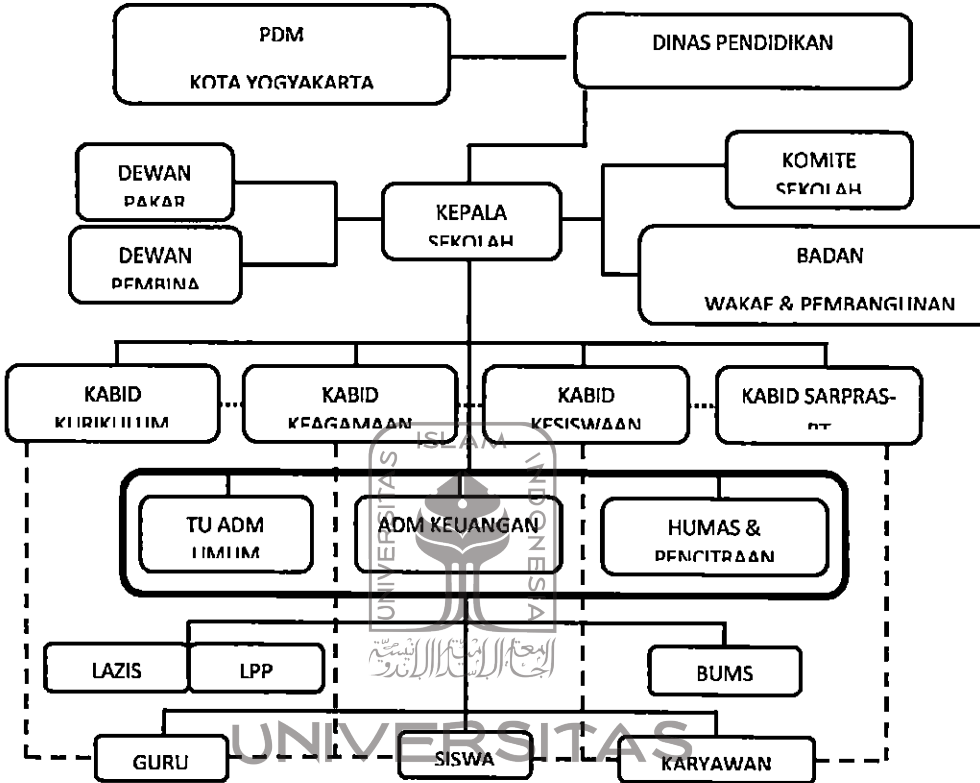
PDM
KOTA YOGYAKARTA

DINAS PENDIDIKAN

DEWAN PAKAR

DEWAN PEMBINA

KEPALA SEKOLAH

KOMITE SEKOLAH

BADAN
WAKAF & PEMBANGUNAN

KABID KURIKULUM

KABID KEAGAMAAN

KABID KESISWAAN

KABID SARPRAS-RT

ISLAM
UNIVERSITAS
INDONESIA

TU ADM UMUM

ADM KEUANGAN

HUMAS & PENCITRAAN

LAZIS

LPP

BUMS

GURU

SISWA

KARYAWAN

UNIVERSITAS